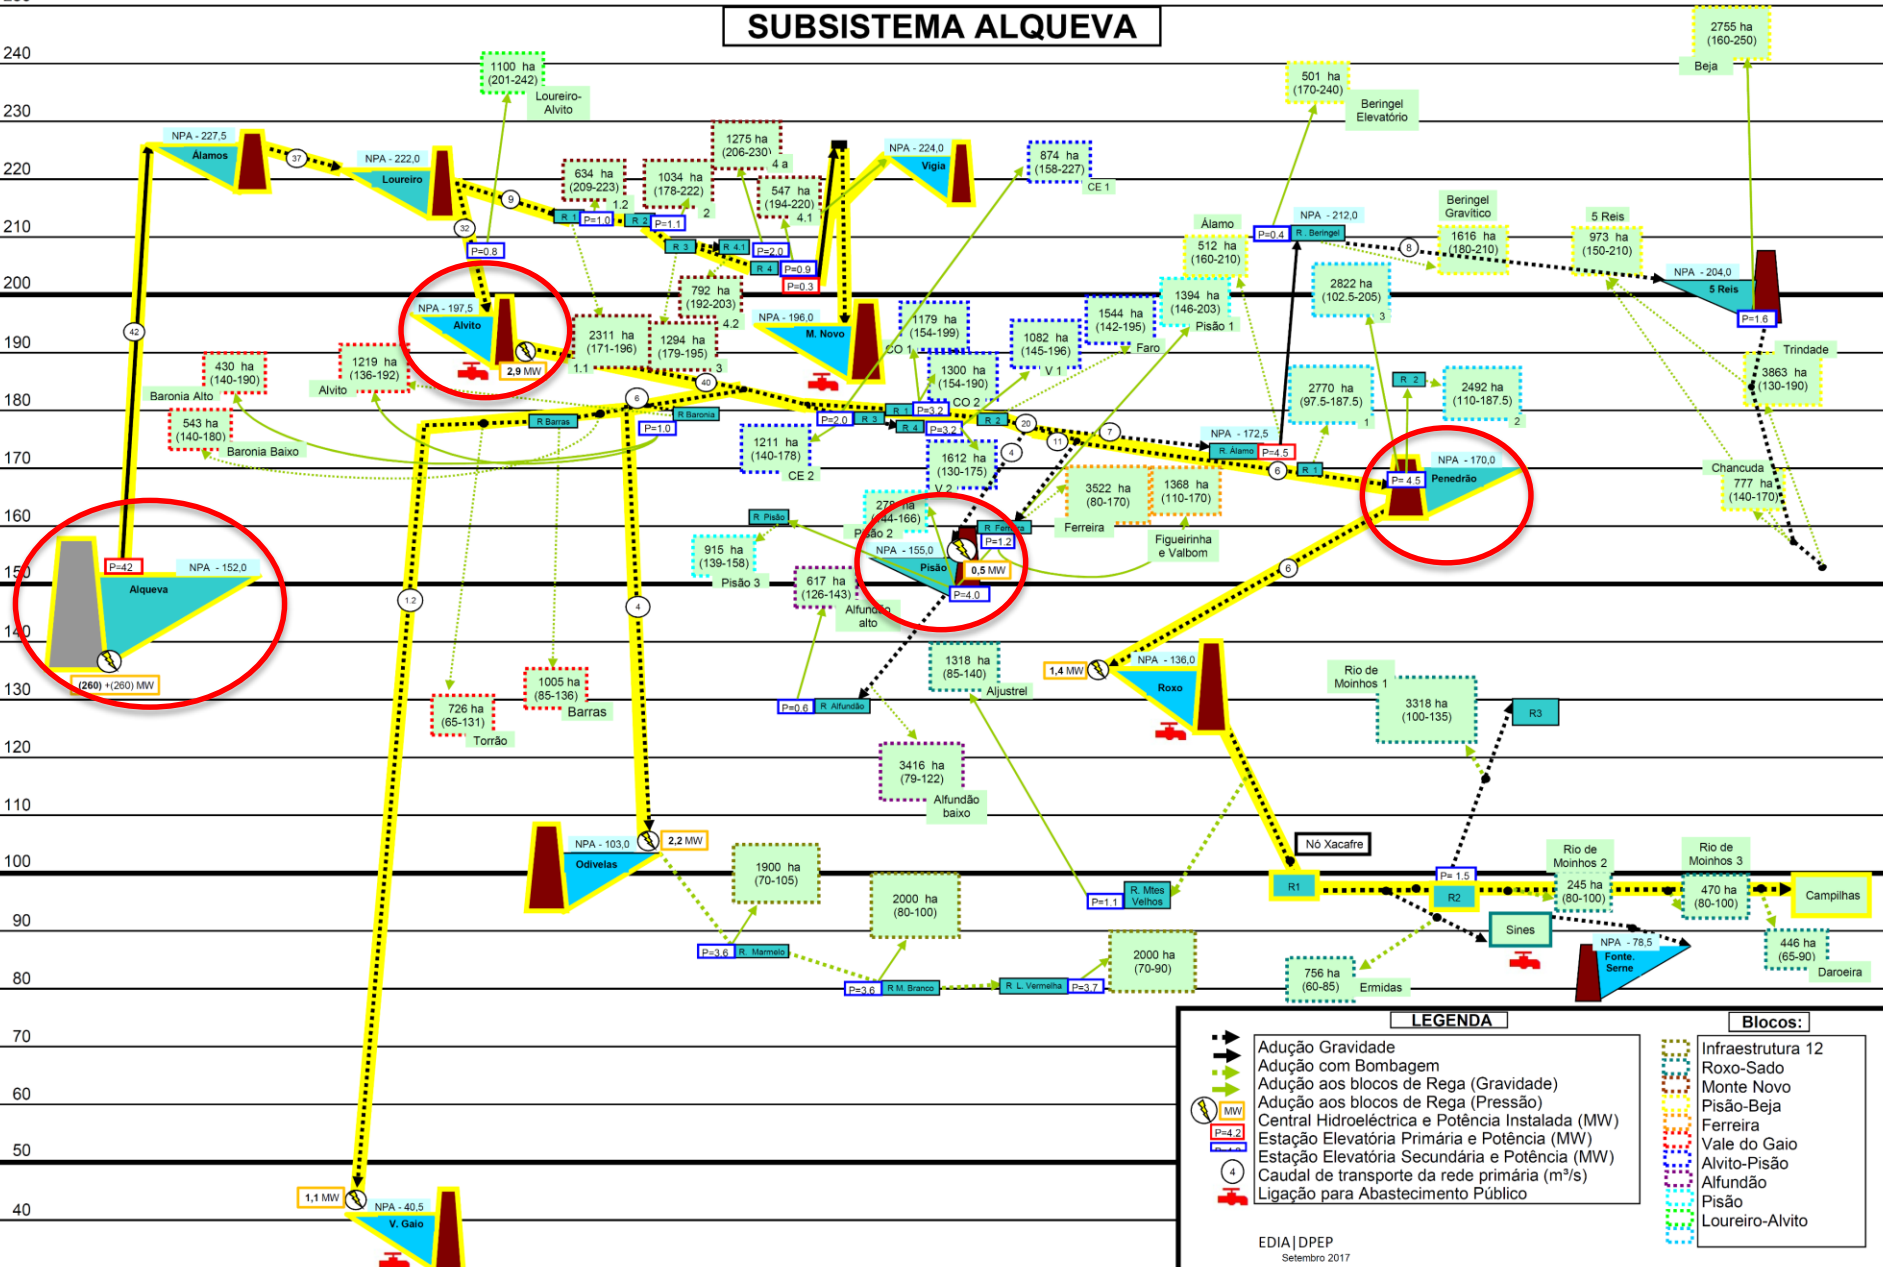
SUBSISTEMA ALQUEVA

240
230
220
210
200
190
180
170
160
150
140
130
120
110
100
90
80
70
60
50
40

1100 ha (201-242) Loureiro-Alvito

NPA - 227,5 Álamos
37
NPA - 222,0 Loureiro
9
32
P=0.8
42

634 ha (209-223) 1.2
1034 ha (178-222) 2
1275 ha (206-230) 4 a
547 ha (194-220) 4.1
R 1 P=1.0
R 2 P=1.1
R 3
R 4.1 P=2.0
R 4 P=0.9
P=0.3

NPA - 224,0 Vigia
874 ha (158-227) CE 1

501 ha (170-240) Beringel Elevatório
2755 ha (160-250) Beja

Álamo
512 ha (160-210)
P=0.4 R. Beringel
NPA - 212,0
8
Beringel Gravítico
1616 ha (180-210)
5 Reis
973 ha (150-210)
NPA - 204,0 5 Reis
P=1.6

NPA - 197,5 Alvito
2,9 MW
792 ha (192-203) 4.2
2311 ha (171-196) 1.1
1294 ha (179-195) 3
NPA - 196,0 M. Novo
1179 ha (154-199) CO 1
1082 ha (145-196) V 1
1544 ha (142-195) Faro
1394 ha (146-203) Pisão 1
2822 ha (102.5-205) 3

430 ha (140-190) Baronia Alto
1219 ha (136-192) Alvito
543 ha (140-180) Baronia Baixo
40
6
R Barras
R Baronia
P=1.0
1300 ha (154-190) CO 2
P=2.0 R 3
R 1 P=3.2
R 4 P=3.2
R 2
20
11
7
1211 ha (140-178) CE 2
1612 ha (130-175) V 2
4
NPA - 172,5
R. Álamo P=4.5
6
R 1
2770 ha (97.5-187.5) 1
R 2
2492 ha (110-187.5) 2
Trindade
3863 ha (130-190)

NPA - 170,0
P= 4.5 Penedrão
Chancuda
777 ha (140-170)

R Pisão
2?? ha (?44-166) Pisão 2
R Ferreira
P=1.2
3522 ha (80-170) Ferreira
1368 ha (110-170) Figueirinha e Valbom
915 ha (139-158) Pisão 3
NPA - 155,0 Pisão
0,5 MW
P=4.0
617 ha (126-143) Alfundão alto

P=42
NPA - 152,0
Alqueva
(260) +(260) MW
12
4
6

1318 ha (85-140) Aljustrel
1,4 MW
NPA - 136,0 Roxo
Rio de Moinhos 1
3318 ha (100-135)
R3
1005 ha (85-136) Barras
726 ha (65-131) Torrão
P=0.6 R. Alfundão
3416 ha (79-122) Alfundão baixo

NPA - 103,0 Odivelas
2,2 MW
1900 ha (70-105)
2000 ha (80-100)
Nó Xacafre
R. Mtes Velhos
P=1.1
R1
P= 1.5
R2
Rio de Moinhos 2
245 ha (80-100)
Rio de Moinhos 3
470 ha (80-100)
Campilhas
Sines
P=3.6 R. Marmelo
P=3.6 R M. Branco
R L. Vermelha P=3.7
2000 ha (70-90)
756 ha (60-85) Ermidas
NPA - 78,5 Fonte. Serne
446 ha (65-90) Daroeira

1,1 MW
NPA - 40,5 V. Gaio

LEGENDA
Adução Gravidade
Adução com Bombagem
Adução aos blocos de Rega (Gravidade)
Adução aos blocos de Rega (Pressão)
MW Central Hidroeléctrica e Potência Instalada (MW)
P=4.2 Estação Elevatória Primária e Potência (MW)
Estação Elevatória Secundária e Potência (MW)
4 Caudal de transporte da rede primária (m³/s)
Ligação para Abastecimento Público

Blocos:
Infraestrutura 12
Roxo-Sado
Monte Novo
Pisão-Beja
Ferreira
Vale do Gaio
Alvito-Pisão
Alfundão
Pisão
Loureiro-Alvito

EDIA|DPEP
Setembro 2017